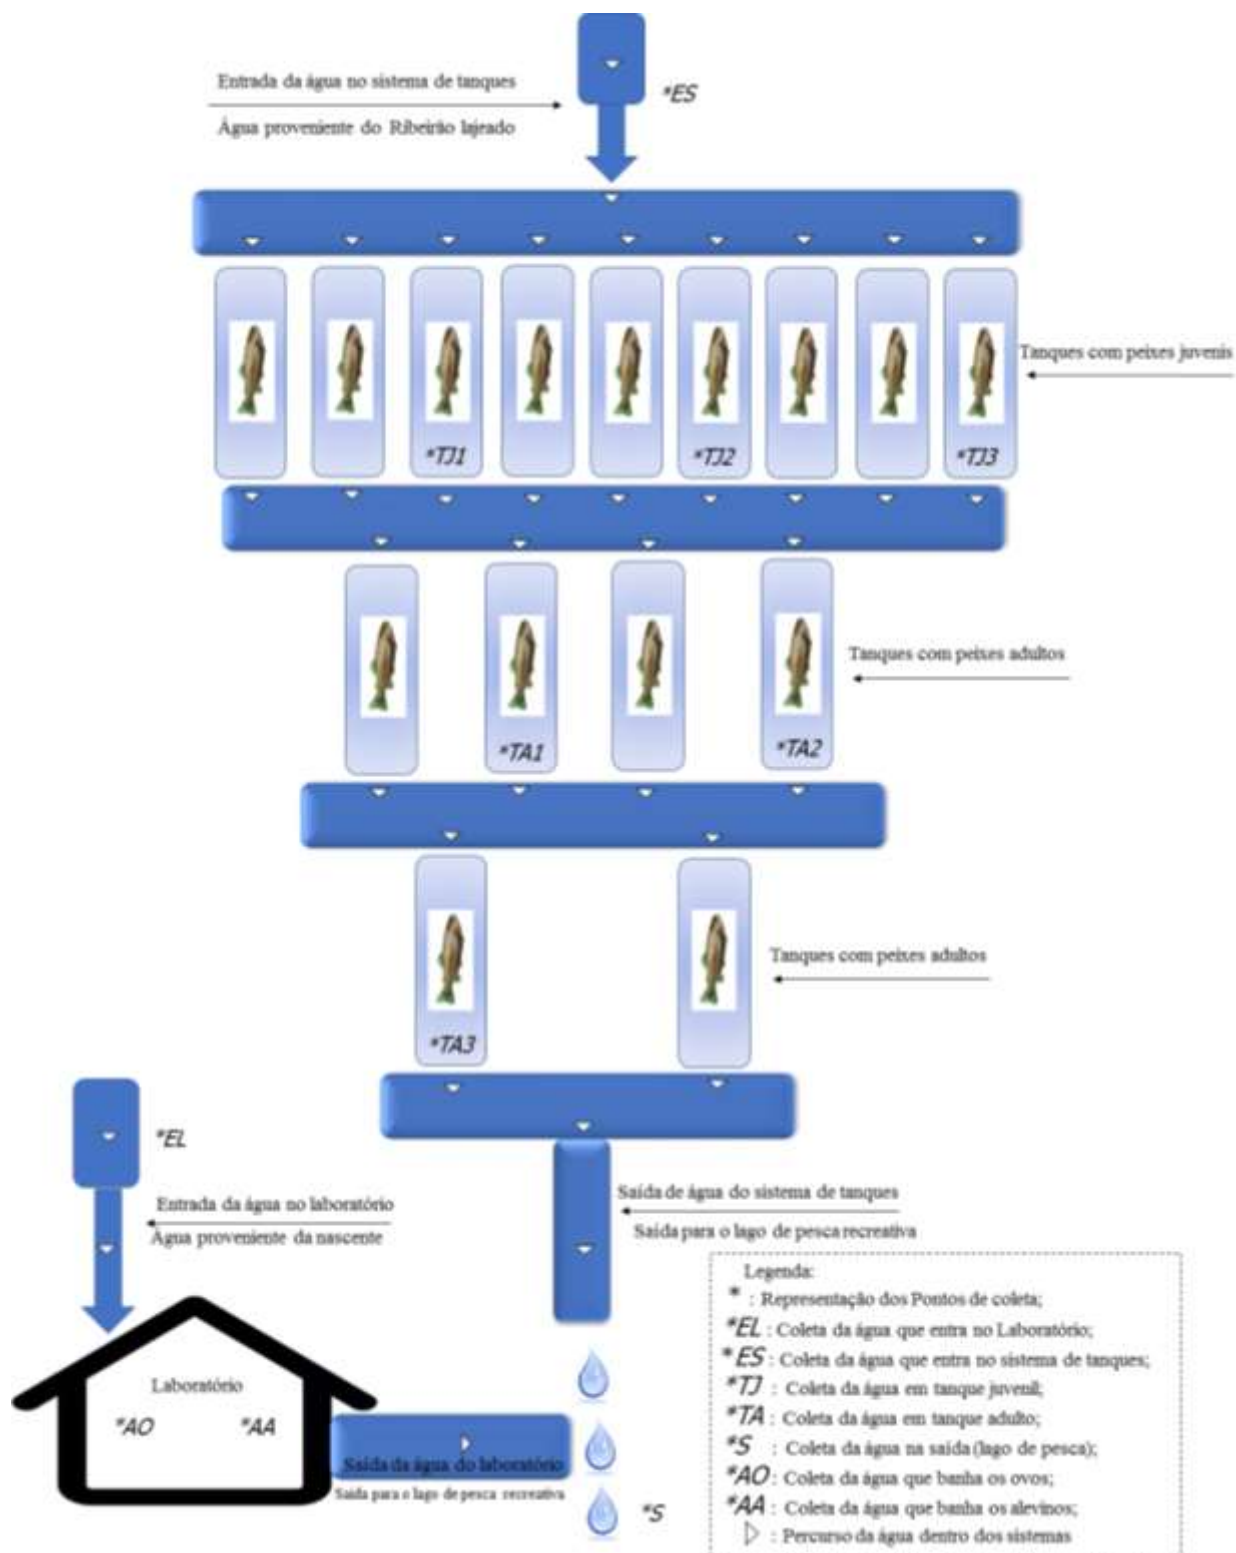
Entrada da água no sistema de tanques

Água proveniente do Ribeirão lajeado

*ES

Tanques com peixes juvenis

*TJ1

*TJ2

*TJ3

Tanques com peixes adultos

*TA1

*TA2

Tanques com peixes adultos

*TA3

*EL

Entrada da água no laboratório

Água proveniente da nascente

Saída de água do sistema de tanques

Saída para o lago de pesca recreativa

Laboratório

*AO

*AA

Saída da água do laboratório

Saída para o lago de pesca recreativa

*S

Legenda:
* : Representação dos Pontos de coleta;
*EL : Coleta da água que entra no Laboratório;
*ES : Coleta da água que entra no sistema de tanques;
*TJ : Coleta da água em tanque juvenil;
*TA : Coleta da água em tanque adulto;
*S : Coleta da água na saída (lago de pesca);
*AO : Coleta da água que banha os ovos;
*AA : Coleta da água que banha os alevinos;
▷ : Percurso da água dentro dos sistemas